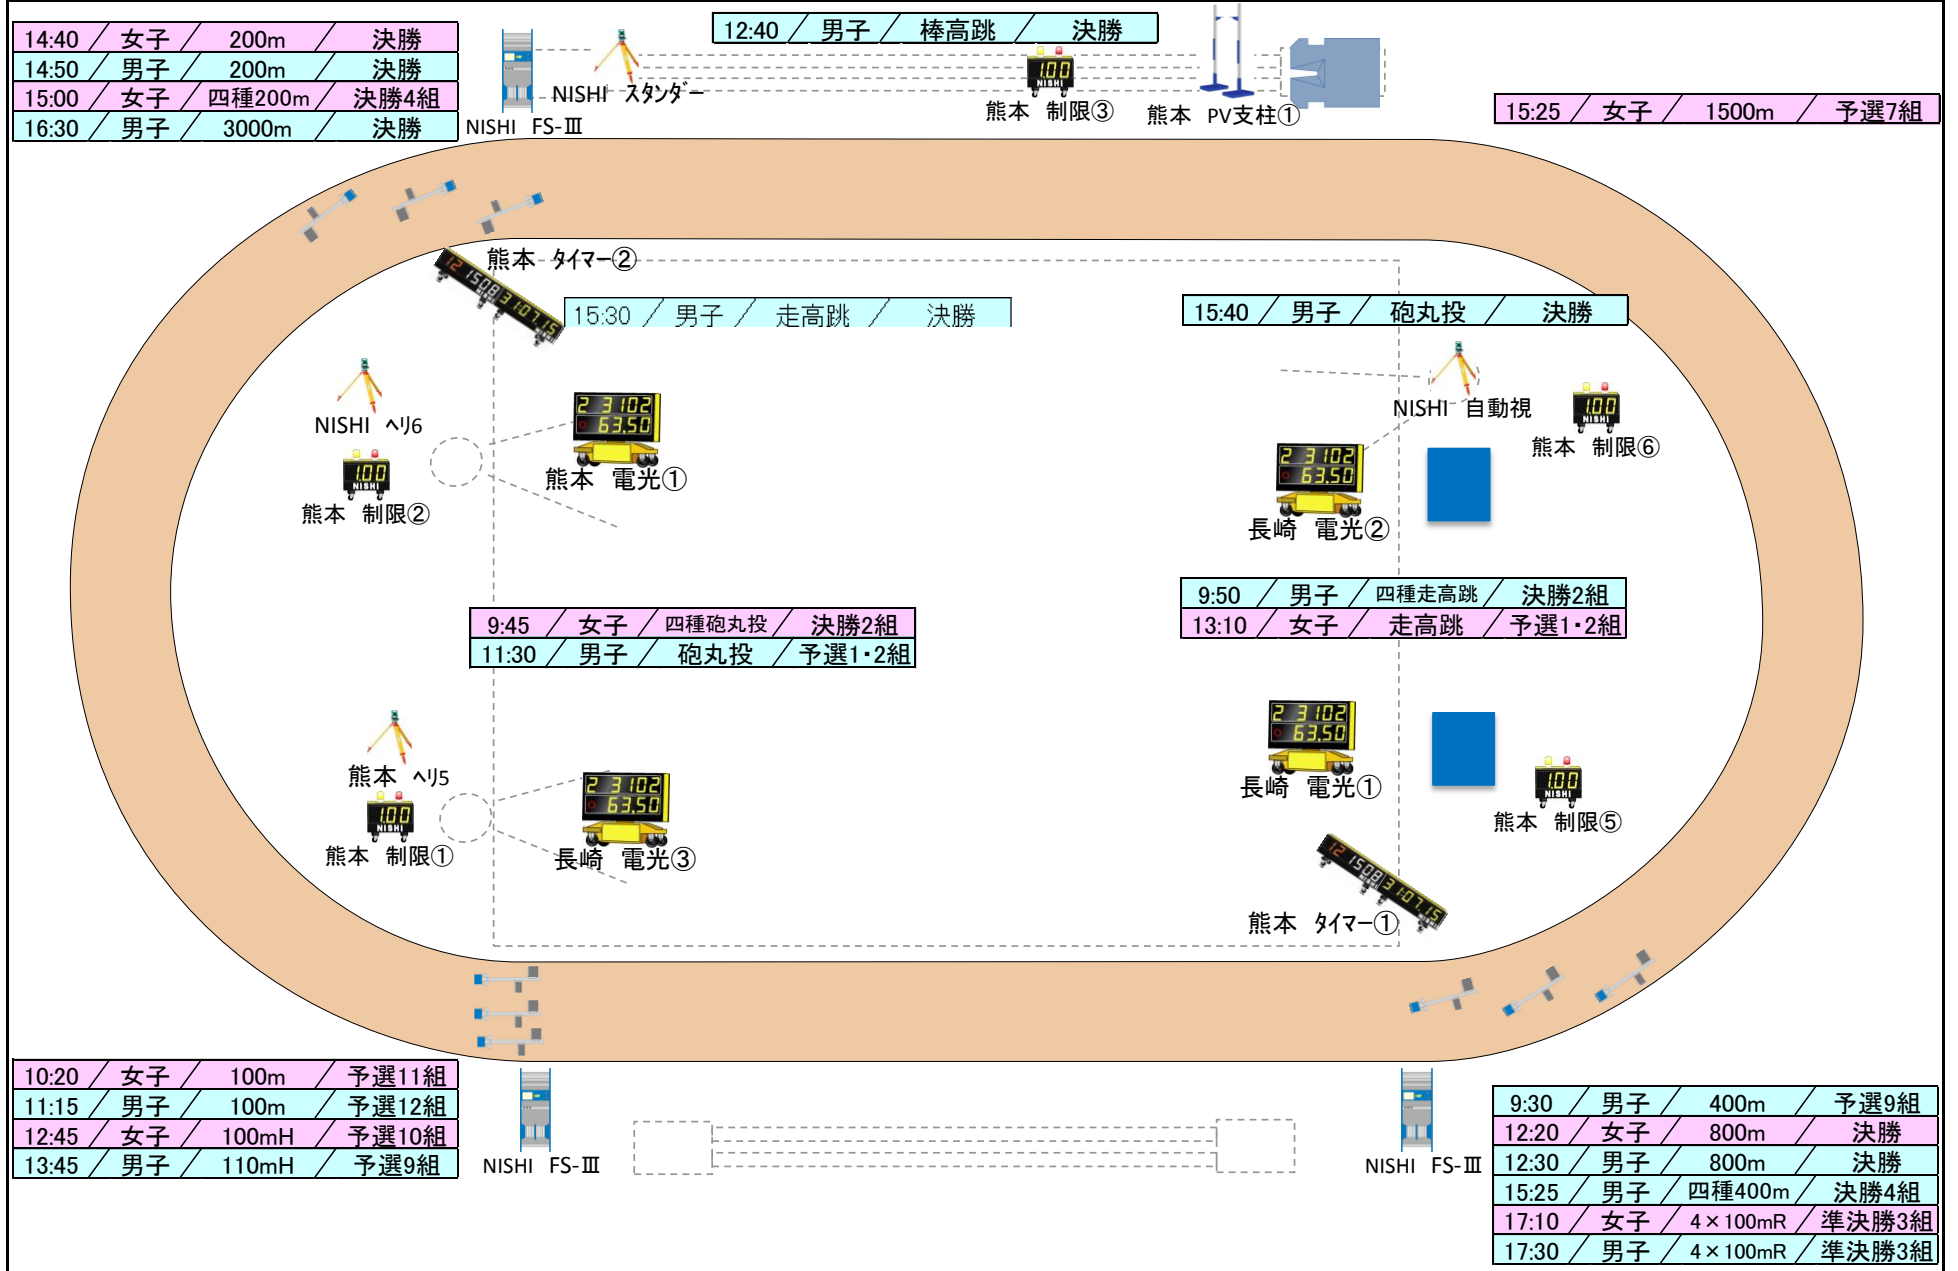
14:40 ／ 女子 ／ 200m ／ 決勝
14:50 ／ 男子 ／ 200m ／ 決勝
15:00 ／ 女子 ／ 四種200m ／ 決勝4組
16:30 ／ 男子 ／ 3000m ／ 決勝

NISHI スタンダー
NISHI FS-Ⅲ

12:40 ／ 男子 ／ 棒高跳 ／ 決勝

1.00 NISHI
熊本 制限③
熊本 PV支柱①

15:25 ／ 女子 ／ 1500m ／ 予選7組

熊本 タイマー②
12 1508 3 107.15

15:30 ／ 男子 ／ 走高跳 ／ 決勝

15:40 ／ 男子 ／ 砲丸投 ／ 決勝

NISHI ヘリ6
1.00 NISHI
熊本 制限②

2 3 102
63.50
熊本 電光①

NISHI 自動視
1.00 NISHI
熊本 制限⑥

2 3 102
63.50
長崎 電光②

9:50 ／ 男子 ／ 四種走高跳 ／ 決勝2組
13:10 ／ 女子 ／ 走高跳 ／ 予選1・2組

9:45 ／ 女子 ／ 四種砲丸投 ／ 決勝2組
11:30 ／ 男子 ／ 砲丸投 ／ 予選1・2組

熊本 ヘリ5
1.00 NISHI
熊本 制限①

2 3 102
63.50
長崎 電光③

2 3 102
63.50
長崎 電光①

1.00 NISHI
熊本 制限⑤

12 1508 3 107.15
熊本 タイマー①

10:20 ／ 女子 ／ 100m ／ 予選11組
11:15 ／ 男子 ／ 100m ／ 予選12組
12:45 ／ 女子 ／ 100mH ／ 予選10組
13:45 ／ 男子 ／ 110mH ／ 予選9組

NISHI FS-Ⅲ

NISHI FS-Ⅲ

9:30 ／ 男子 ／ 400m ／ 予選9組
12:20 ／ 女子 ／ 800m ／ 決勝
12:30 ／ 男子 ／ 800m ／ 決勝
15:25 ／ 男子 ／ 四種400m ／ 決勝4組
17:10 ／ 女子 ／ 4×100mR ／ 準決勝3組
17:30 ／ 男子 ／ 4×100mR ／ 準決勝3組